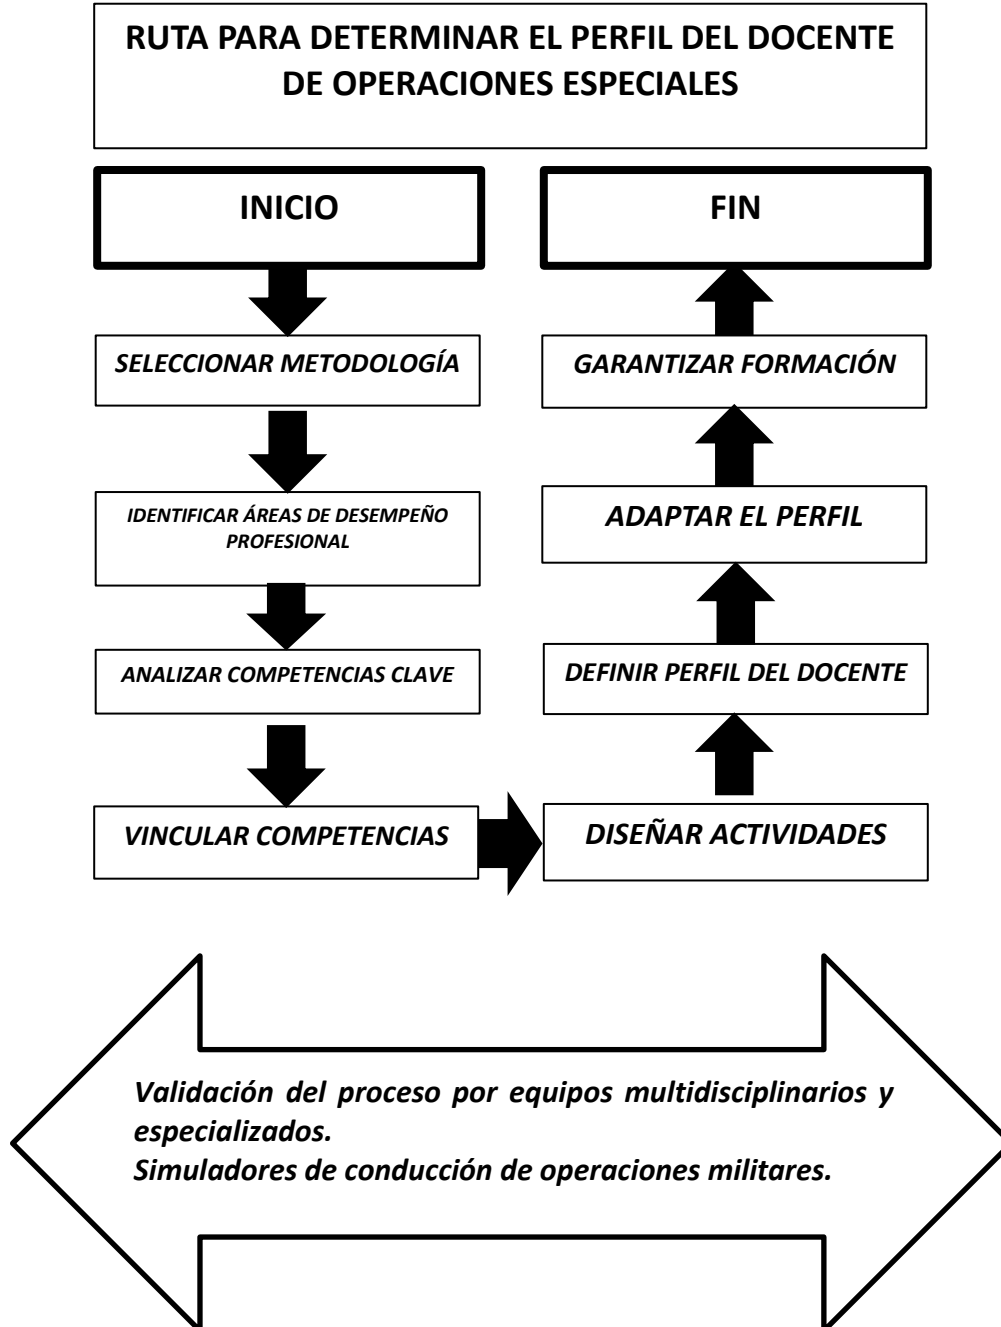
RUTA PARA DETERMINAR EL PERFIL DEL DOCENTE DE OPERACIONES ESPECIALES

INICIO

SELECCIONAR METODOLOGÍA

IDENTIFICAR ÁREAS DE DESEMPEÑO PROFESIONAL

ANALIZAR COMPETENCIAS CLAVE

VINCULAR COMPETENCIAS

DISEÑAR ACTIVIDADES

DEFINIR PERFIL DEL DOCENTE

ADAPTAR EL PERFIL

GARANTIZAR FORMACIÓN

FIN

Validación del proceso por equipos multidisciplinarios y especializados.
Simuladores de conducción de operaciones militares.